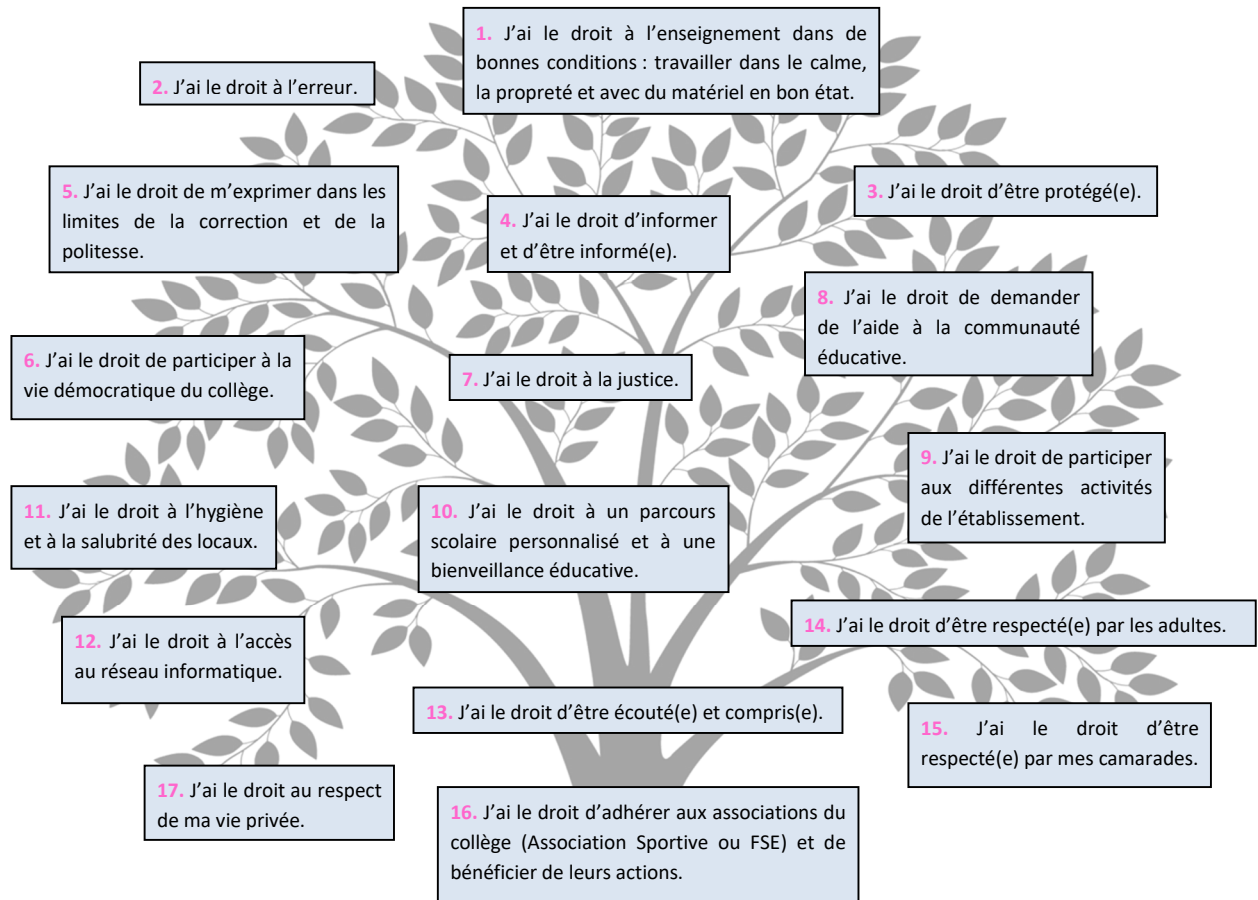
1. J'ai le droit à l'enseignement dans de bonnes conditions : travailler dans le calme, la propreté et avec du matériel en bon état.

2. J'ai le droit à l'erreur.

5. J'ai le droit de m'exprimer dans les limites de la correction et de la politesse.

4. J'ai le droit d'informer et d'être informé(e).

3. J'ai le droit d'être protégé(e).

8. J'ai le droit de demander de l'aide à la communauté éducative.

6. J'ai le droit de participer à la vie démocratique du collège.

7. J'ai le droit à la justice.

9. J'ai le droit de participer aux différentes activités de l'établissement.

11. J'ai le droit à l'hygiène et à la salubrité des locaux.

10. J'ai le droit à un parcours scolaire personnalisé et à une bienveillance éducative.

14. J'ai le droit d'être respecté(e) par les adultes.

12. J'ai le droit à l'accès au réseau informatique.

13. J'ai le droit d'être écouté(e) et compris(e).

15. J'ai le droit d'être respecté(e) par mes camarades.

17. J'ai le droit au respect de ma vie privée.

16. J'ai le droit d'adhérer aux associations du collège (Association Sportive ou FSE) et de bénéficier de leurs actions.